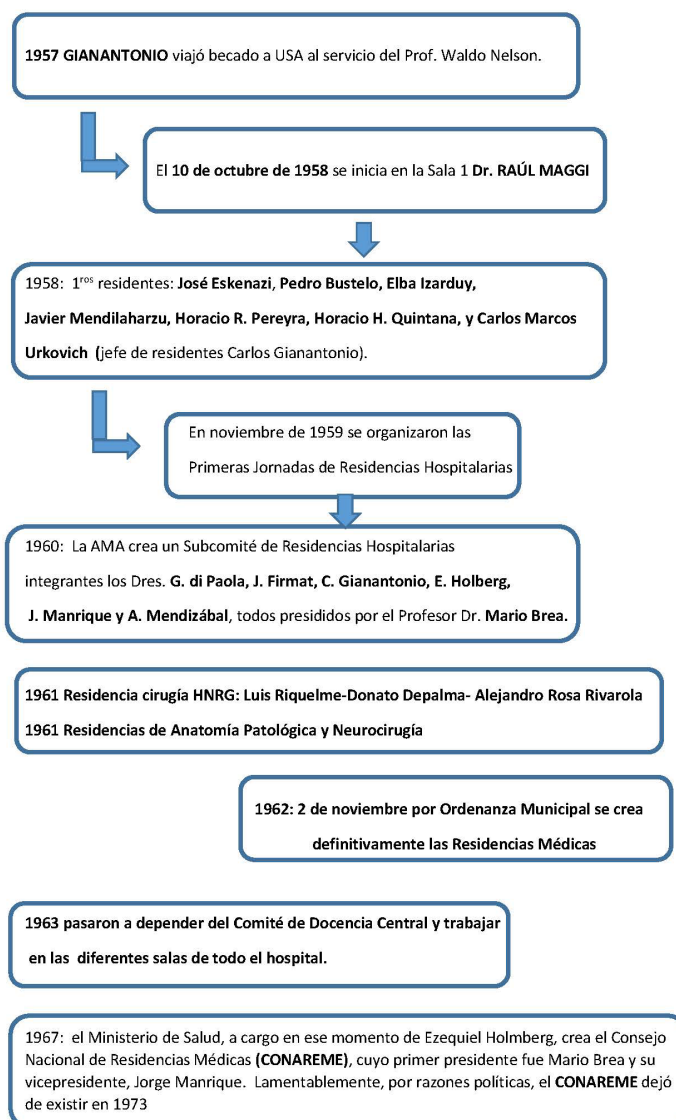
**1957 GIANANTONIO** viajó becado a USA al servicio del Prof. Waldo Nelson.

El **10 de octubre de 1958** se inicia en la Sala 1 **Dr. RAÚL MAGGI**

1958: 1$^{ros}$ residentes: **José Eskenazi**, **Pedro Bustelo**, **Elba Izarduy**, **Javier Mendilaharzu**, **Horacio R. Pereyra**, **Horacio H. Quintana**, **y Carlos Marcos Urkovich** (jefe de residentes Carlos Gianantonio).

En noviembre de 1959 se organizaron las Primeras Jornadas de Residencias Hospitalarias

1960: La AMA crea un Subcomité de Residencias Hospitalarias integrantes los Dres. **G. di Paola**, **J. Firmat**, **C. Gianantonio**, **E. Holberg**, **J. Manrique** y **A. Mendizábal**, todos presididos por el Profesor Dr. **Mario Brea.**

**1961 Residencia cirugía HNRG: Luis Riquelme-Donato Depalma- Alejandro Rosa Rivarola**
**1961 Residencias de Anatomía Patológica y Neurocirugía**

**1962: 2 de noviembre por Ordenanza Municipal se crea definitivamente las Residencias Médicas**

**1963 pasaron a depender del Comité de Docencia Central y trabajar en las diferentes salas de todo el hospital.**

1967: el Ministerio de Salud, a cargo en ese momento de Ezequiel Holmberg, crea el Consejo Nacional de Residencias Médicas **(CONAREME)**, cuyo primer presidente fue Mario Brea y su vicepresidente, Jorge Manrique. Lamentablemente, por razones políticas, el **CONAREME** dejó de existir en 1973